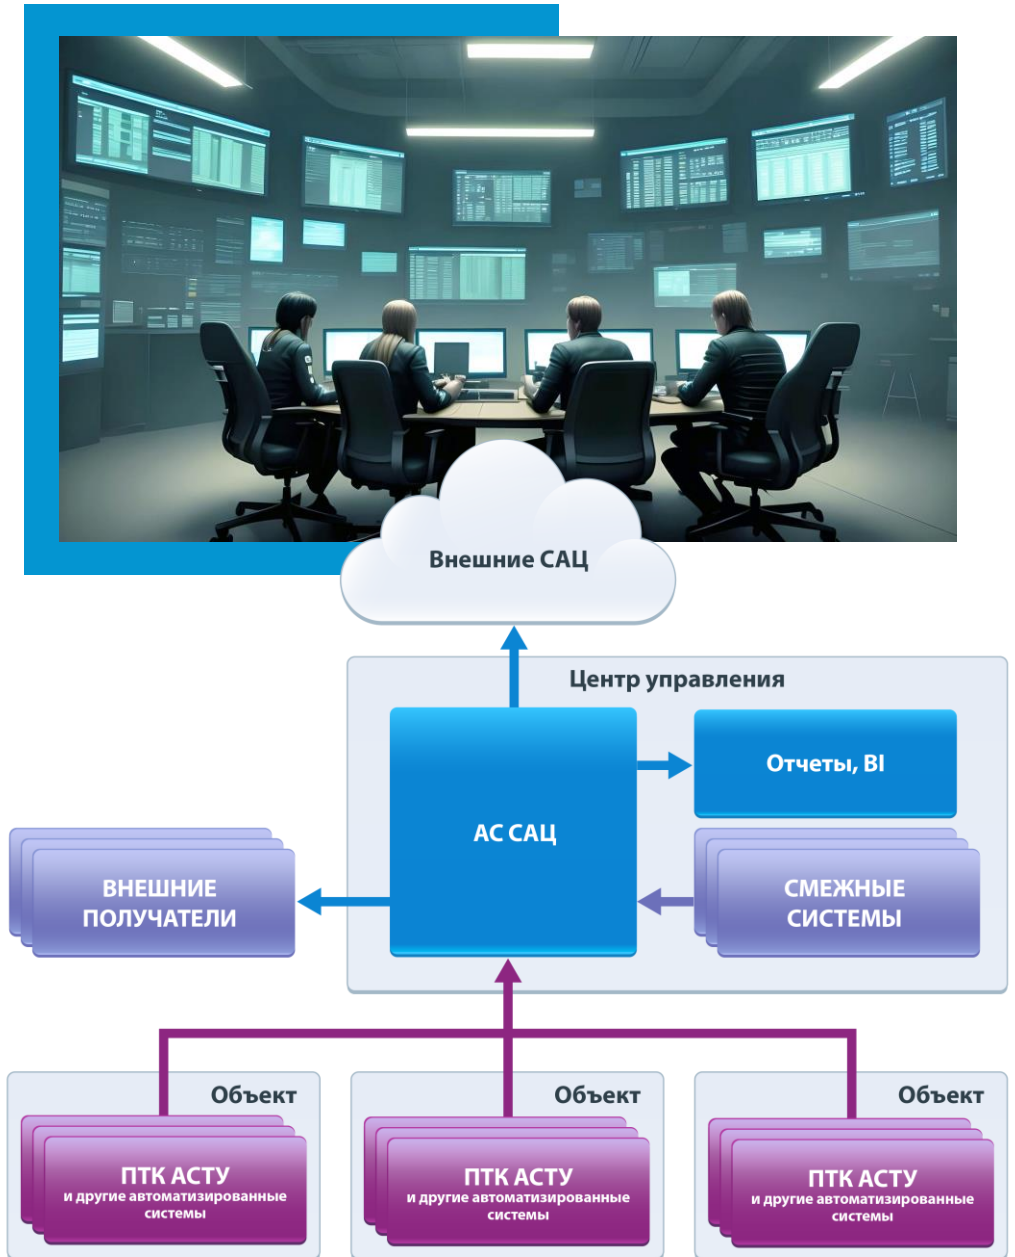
Внешние САЦ

Центр управления

АС САЦ

Отчеты, BI

ВНЕШНИЕ ПОЛУЧАТЕЛИ

СМЕЖНЫЕ СИСТЕМЫ

Объект

ПТК АСТУ
и другие автоматизированные системы

Объект

ПТК АСТУ
и другие автоматизированные системы

Объект

ПТК АСТУ
и другие автоматизированные системы